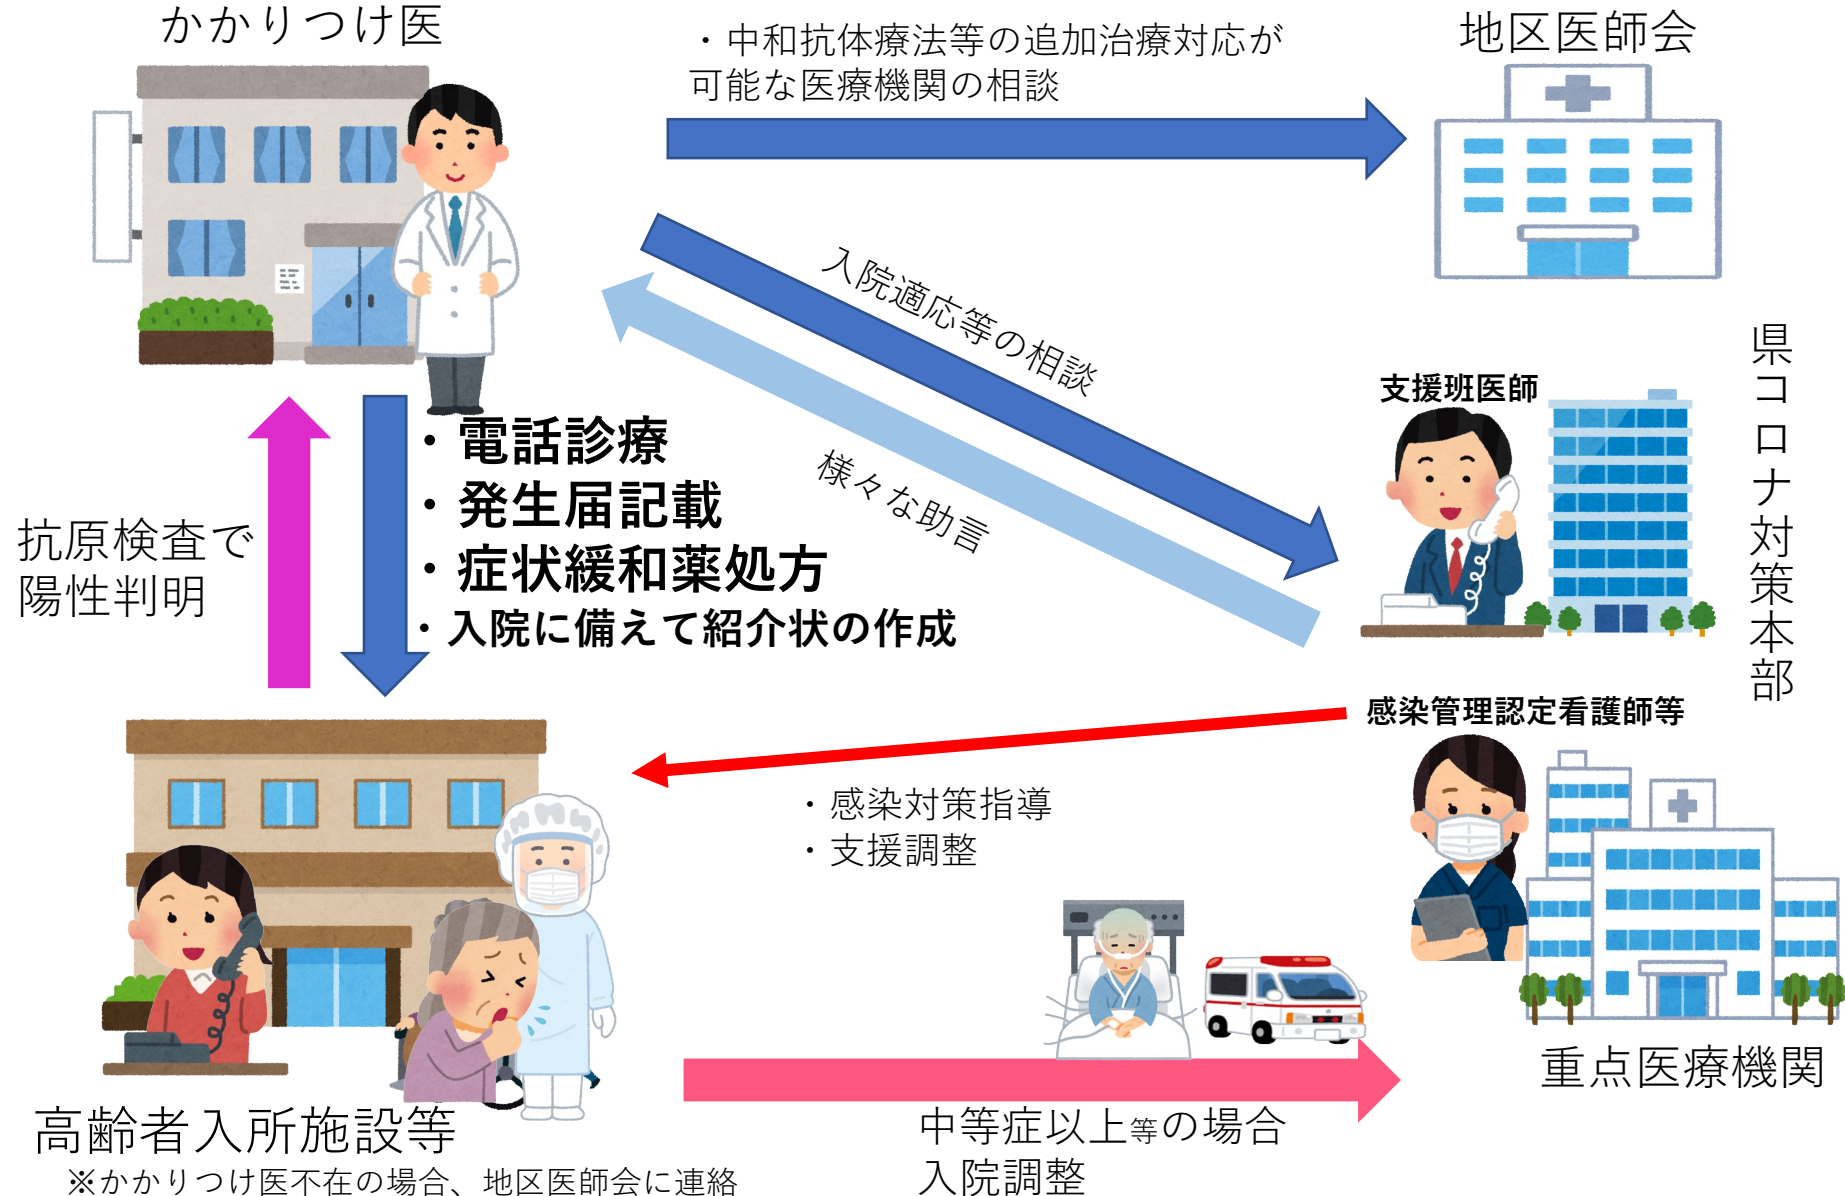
かかりつけ医

・中和抗体療法等の追加治療対応が可能な医療機関の相談

地区医師会

入院適応等の相談

様々な助言

県コロナ対策本部

支援班医師

・電話診療
・発生届記載
・症状緩和薬処方
・入院に備えて紹介状の作成

抗原検査で陽性判明

感染管理認定看護師等

・感染対策指導
・支援調整

高齢者入所施設等
※かかりつけ医不在の場合、地区医師会に連絡

中等症以上等の場合
入院調整

重点医療機関